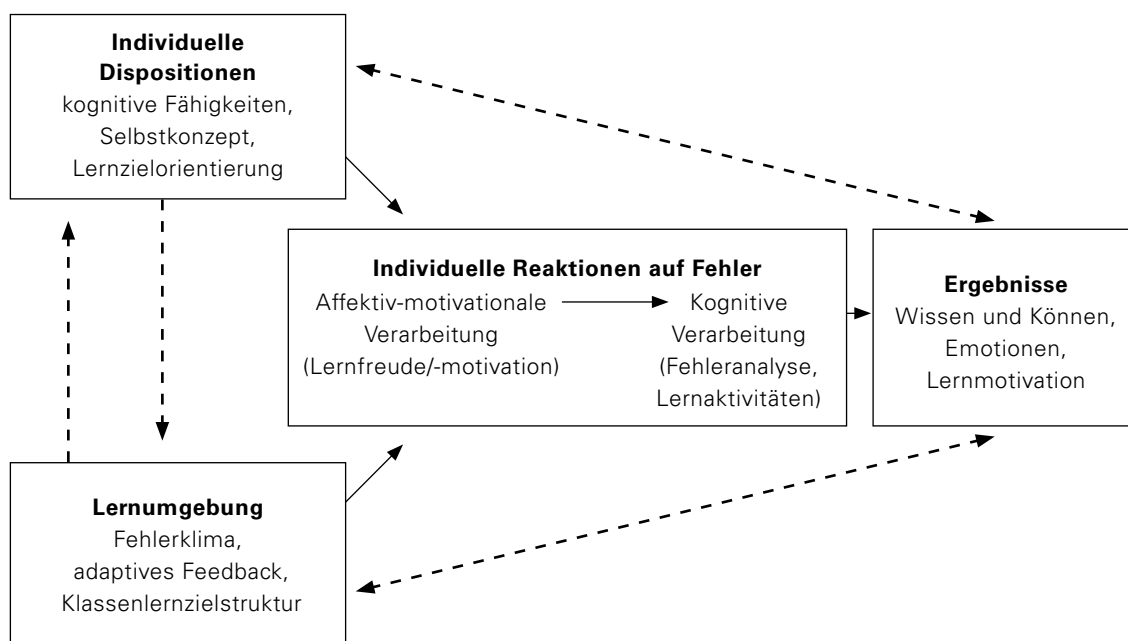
**Individuelle Dispositionen**
kognitive Fähigkeiten, Selbstkonzept, Lernzielorientierung

**Individuelle Reaktionen auf Fehler**
Affektiv-motivationale Verarbeitung (Lernfreude/-motivation)
Kognitive Verarbeitung (Fehleranalyse, Lernaktivitäten)

**Ergebnisse**
Wissen und Können, Emotionen, Lernmotivation

**Lernumgebung**
Fehlerklima, adaptives Feedback, Klassenlernzielstruktur